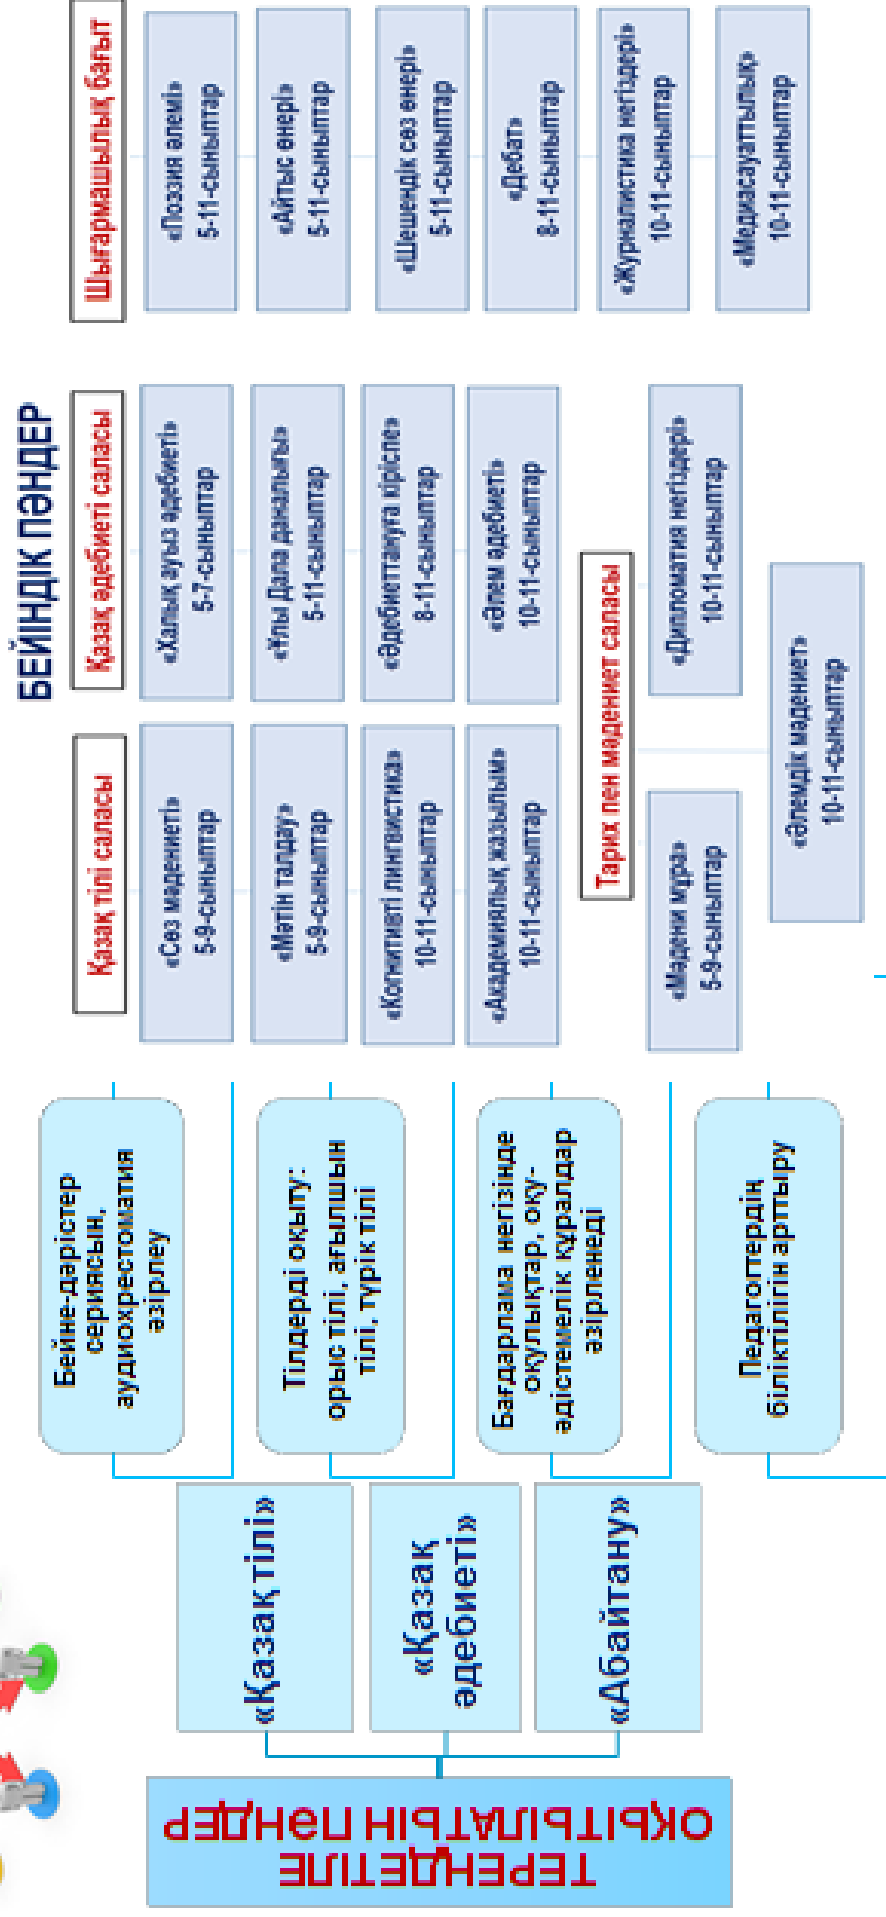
ТЕРЕҢДЕТІЛЕ ОҚЫТЫЛАТЫН ПӘНДЕР

«Қазақ тілі»

«Қазақ әдебиеті»

«Абайтану»

Бейне-дәрістер сериясын, аудиохрестоматия әзірлеу

Тілдерді оқыту: орыс тілі, ағылшын тілі, түрік тілі

Бағдарлама негізінде оқулықтар, оқу-әдістемелік құралдар әзірленеді

Педагогтердің біліктілігін арттыру

БЕЙІНДІК ПӘНДЕР

Қазақ тілі саласы

«Сөз мәдениеті» 5-9-сыныптар

«Мәтін талдау» 5-9-сыныптар

«Когнитивті лингвистика» 10-11-сыныптар

«Академиялық жазылым» 10-11-сыныптар

Қазақ әдебиеті саласы

«Халық ауыз әдебиеті» 5-7-сыныптар

«Ұлы Дала дақпыны» 5-11-сыныптар

«Әдебиеттануға кіріспе» 8-11-сыныптар

«Әлем әдебиеті» 10-11-сыныптар

Тарих пен мәдениет саласы

«Мәдени мұра» 5-9-сыныптар

«Дипломатия негіздері» 10-11-сыныптар

«Әлемдік мәдениет» 10-11-сыныптар

Шығармашылық бағыт

«Поэзия әлемі» 5-7-сыныптар

«Айтыс өнері» 5-11-сыныптар

«Шешендік сөз өнері» 5-11-сыныптар

«Дебат» 8-11-сыныптар

«Журналистика негіздері» 10-11-сыныптар

«Медиасауаттылық» 10-11-сыныптар